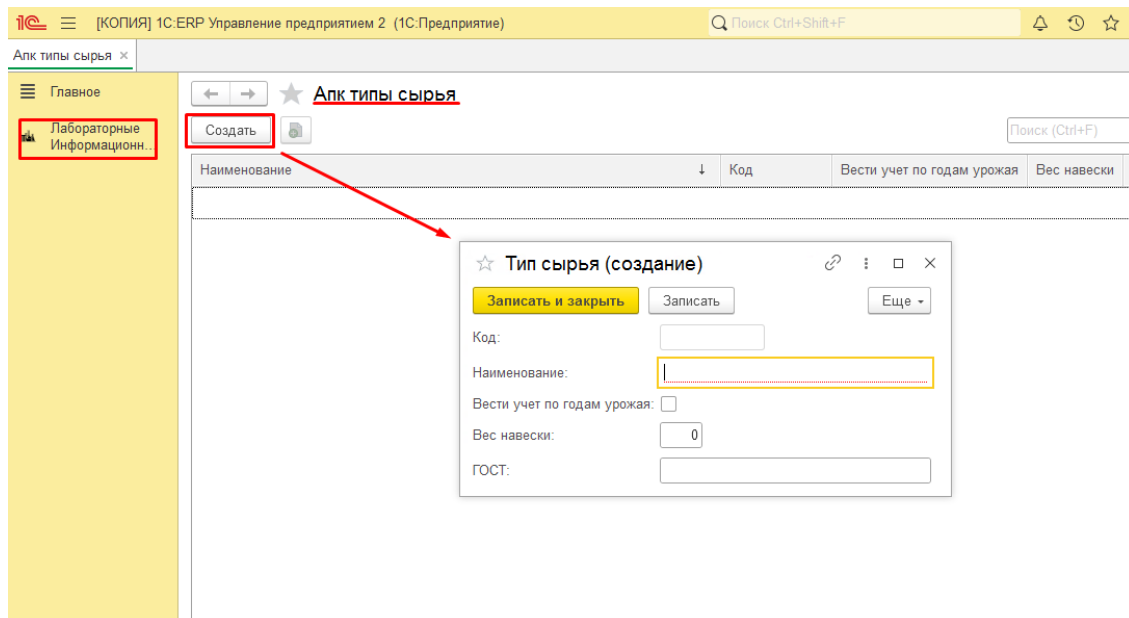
1С [КОПИЯ] 1С:ERP Управление предприятием 2 (1С:Предприятие)

Поиск Ctrl+Shift+F

Апк типы сырья ×

Главное

Лабораторные Информационн..

Апк типы сырья

Создать

Поиск (Ctrl+F)

| Наименование ↓ | Код | Вести учет по годам урожая | Вес навески |
|---|---|---|---|

Тип сырья (создание)

Записать и закрыть

Записать

Еще

Код:

Наименование:

Вести учет по годам урожая:

Вес навески: 0

ГОСТ: